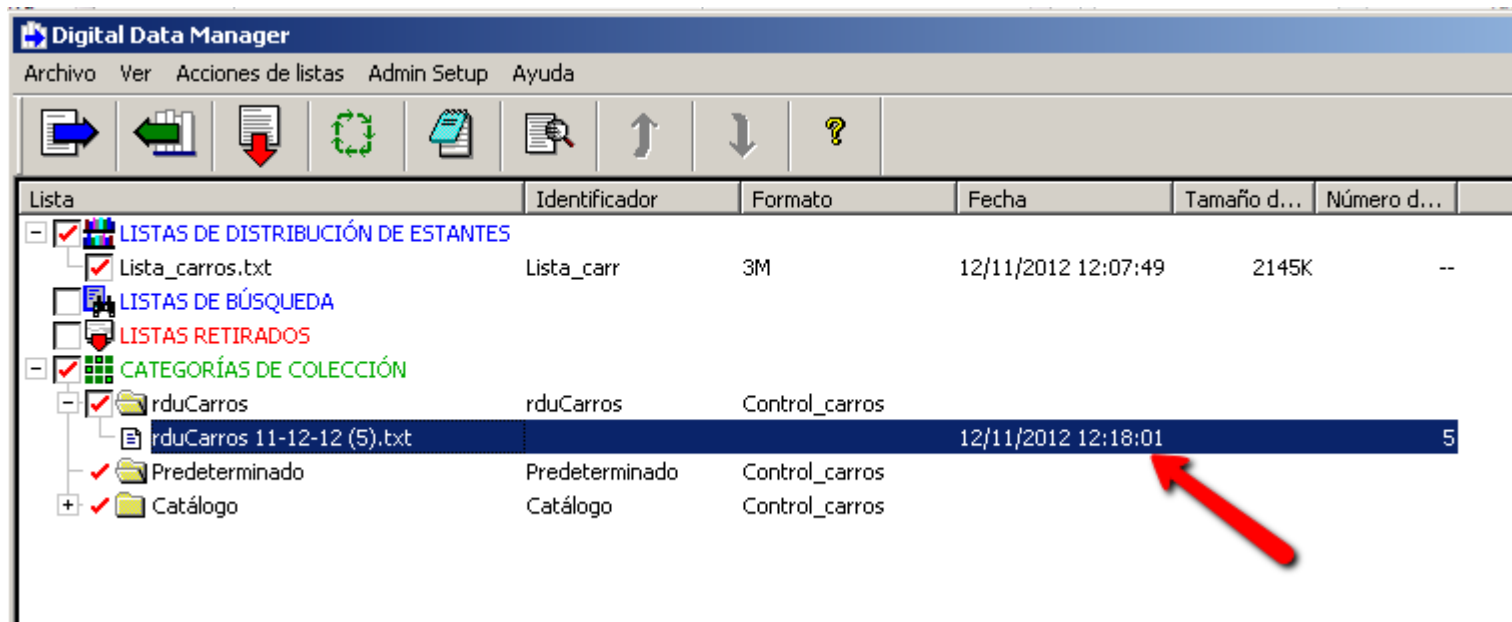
Digital Data Manager

Archivo Ver Acciones de listas Admin Setup Ayuda

| Lista | Identificador | Formato | Fecha | Tamaño d... | Número d... |
|---|---|---|---|---|---|
| LISTAS DE DISTRIBUCIÓN DE ESTANTES | | | | | |
| Lista_carros.txt | Lista_carr | 3M | 12/11/2012 12:07:49 | 2145K | -- |
| LISTAS DE BÚSQUEDA | | | | | |
| LISTAS RETIRADOS | | | | | |
| CATEGORÍAS DE COLECCIÓN | | | | | |
| rduCarros | rduCarros | Control_carros | | | |
| rduCarros 11-12-12 (5).txt | | | 12/11/2012 12:18:01 | | 5 |
| Predeterminado | Predeterminado | Control_carros | | | |
| Catálogo | Catálogo | Control_carros | | | |